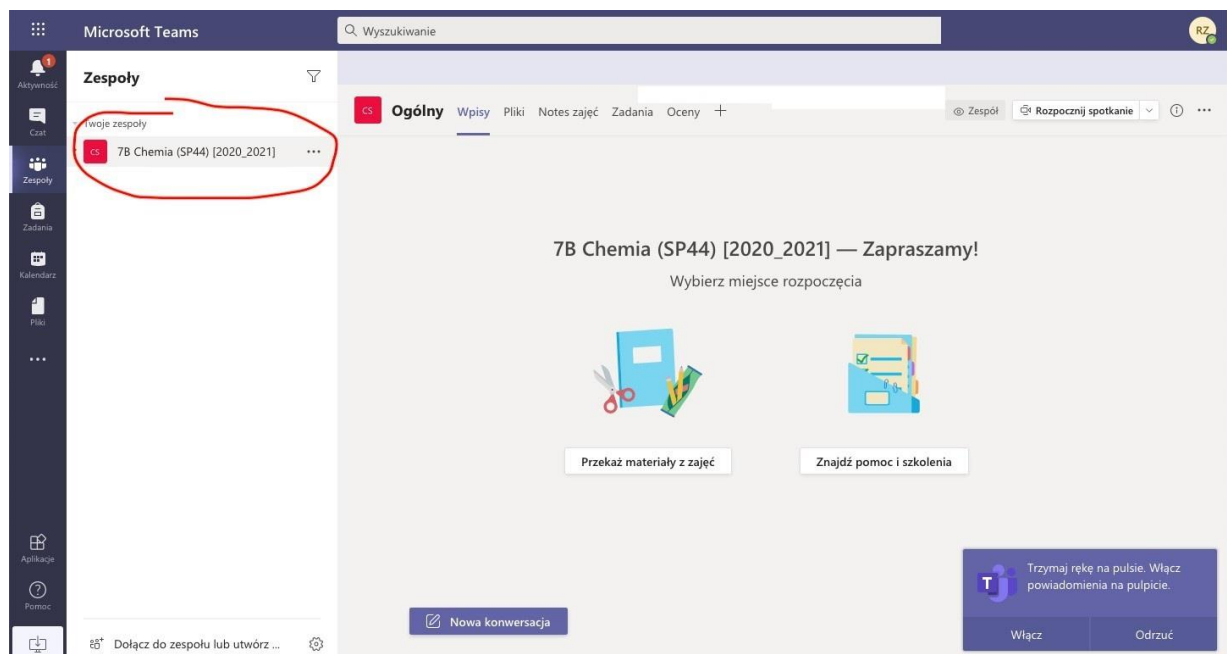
Microsoft Teams
Wyszukiwanie
RZ

1
Aktywność
Czat
Zespoły
Zadania
Kalendarz
Pliki
...
Aplikacje
Pomoc

Zespoły
Twoje zespoły
CS 7B Chemia (SP44) [2020_2021] ...

CS Ogólny Wpisy Pliki Notes zajęć Zadania Oceny +
Zespół Rozpocznij spotkanie

7B Chemia (SP44) [2020_2021] — Zapraszamy!
Wybierz miejsce rozpoczęcia

Przekaż materiały z zajęć
Znajdź pomoc i szkolenia

Nowa konwersacja

Dołącz do zespołu lub utwórz ...

Trzymaj rękę na pulsie. Włącz powiadomienia na pulpicie.
Włącz
Odrzuć